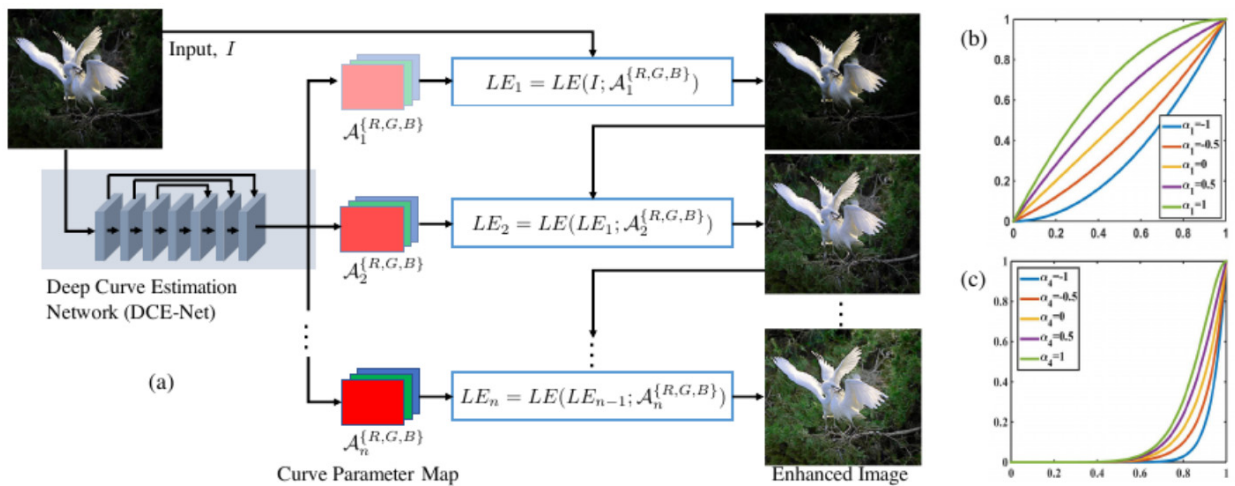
Input, $I$

$LE_1 = LE(I; \mathcal{A}_1^{\{R,G,B\}})$

$\mathcal{A}_1^{\{R,G,B\}}$

$LE_2 = LE(LE_1; \mathcal{A}_2^{\{R,G,B\}})$

$\mathcal{A}_2^{\{R,G,B\}}$

Deep Curve Estimation Network (DCE-Net)

(a)

$LE_n = LE(LE_{n-1}; \mathcal{A}_n^{\{R,G,B\}})$

$\mathcal{A}_n^{\{R,G,B\}}$

Curve Parameter Map

Enhanced Image

(b)

1
0.8
0.6
0.4
0.2
0
0 0.2 0.4 0.6 0.8 1

$\alpha_1$=-1
$\alpha_1$=-0.5
$\alpha_1$=0
$\alpha_1$=0.5
$\alpha_1$=1

(c)

1
0.8
0.6
0.4
0.2
0
0 0.2 0.4 0.6 0.8 1

$\alpha_4$=-1
$\alpha_4$=-0.5
$\alpha_4$=0
$\alpha_4$=0.5
$\alpha_4$=1